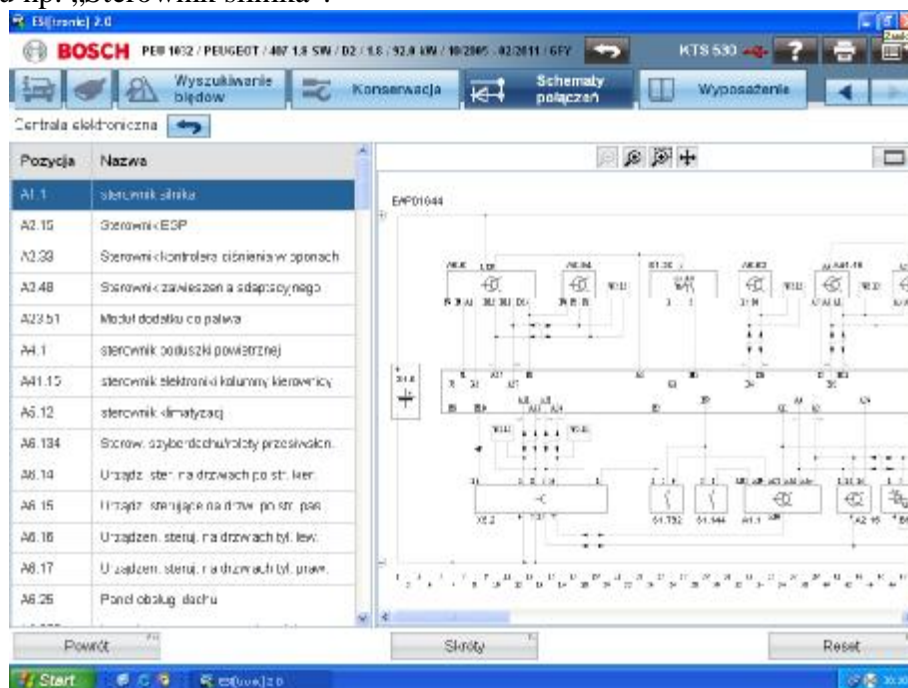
d np. „Sterownik silnika".

ESI[tronic] 2.0

BOSCH PEU 1032 / PEUGEOT / 407 1.8 SW / D2 / 1.6 / 92.0 kW / 10/2005 - 02/2011 / 6FY

KTS 530

Wyszukiwanie błędów

Konserwacja

Schematy połączeń

Wyposażenie

Centrala elektroniczna

| Pozycja | Nazwa |
|---|---|
| A1.1 | sterownik silnika |
| A2.15 | Sterownik ESP |
| A2.33 | Sterownik kontrolera ciśnienia w oponach |
| A2.48 | Sterownik zawieszenia adaptacyjnego |
| A23.51 | Moduł dodatku do paliwa |
| A4.1 | sterownik poduszki powietrznej |
| A41.15 | sterownik elektroniki kolumny kierownicy |
| A5.12 | sterownik klimatyzacji |
| A6.134 | Sterow. szyby dachu/roloty przesuwalnej |
| A6.14 | Urządz. ster. na drzwiach po str. kier. |
| A6.15 | Urządz. sterujące na drzwi po str. pas. |
| A6.16 | Urządzen. steruj. na drzwiach tył. lew. |
| A6.17 | Urządzen. steruj. na drzwiach tył. praw. |
| A6.25 | Panel obsług. dachu |

E4P01644

X2.2

61.752

61.944

A1.1

A2.15

Powrót

Skróty

Reset

Start